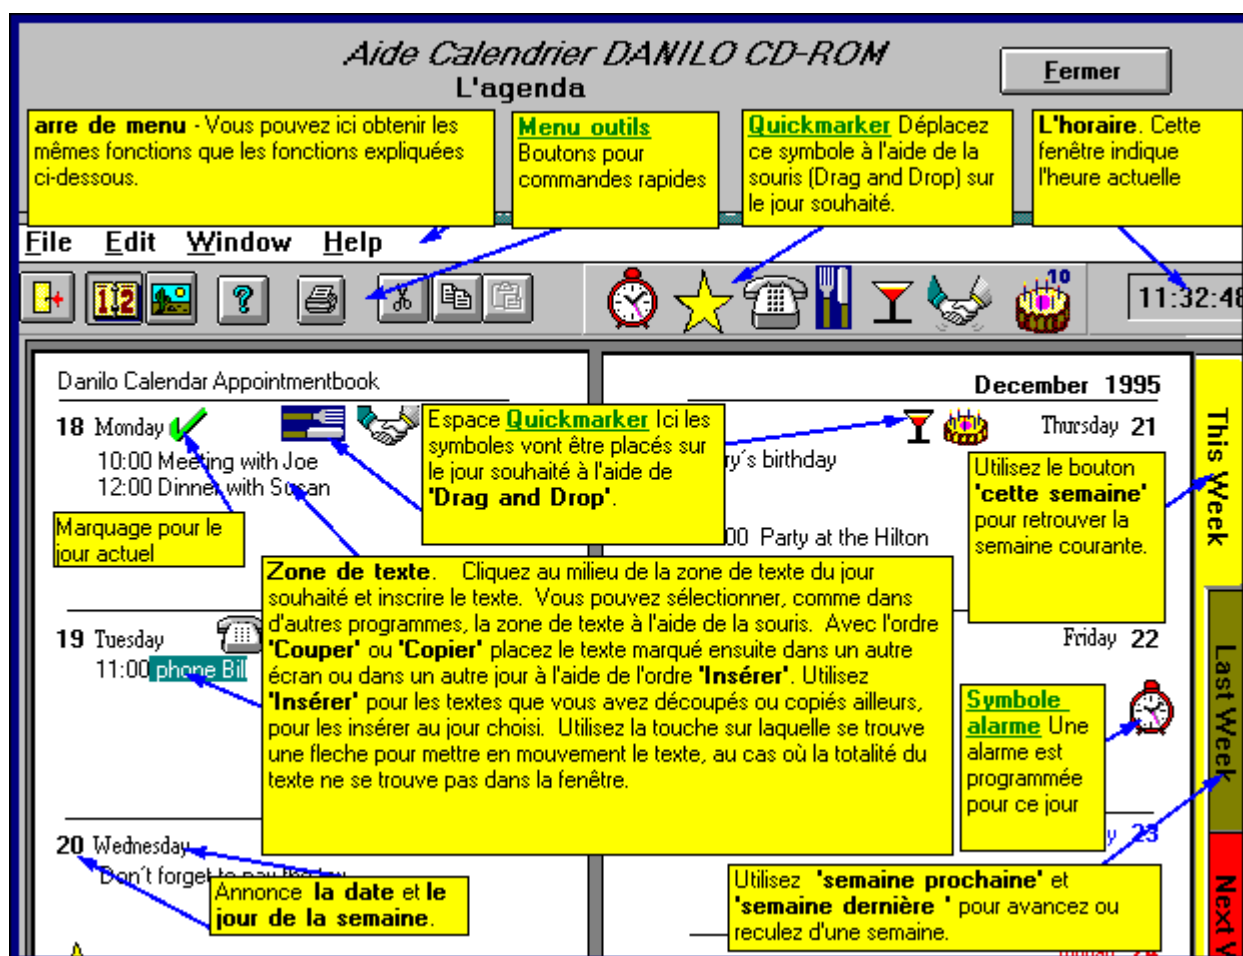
Aide Calendrier DANILO CD-ROM
L'agenda

Fermer

arre de menu - Vous pouvez ici obtenir les mêmes fonctions que les fonctions expliquées ci-dessous.

Menu outils
Boutons pour commandes rapides

Quickmarker Déplacez ce symbole à l'aide de la souris (Drag and Drop) sur le jour souhaité.

L'horaire. Cette fenêtre indique l'heure actuelle

File Edit Window Help

11:32:48

Danilo Calendar Appointmentbook

December 1995

18 Monday
10:00 Meeting with Joe
12:00 Dinner with Susan

Espace Quickmarker Ici les symboles vont être placés sur le jour souhaité à l'aide de 'Drag and Drop'.

Thursday 21
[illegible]y's birthday
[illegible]00 Party at the Hilton

Utilisez le bouton 'cette semaine' pour retrouver la semaine courante.

This Week

Marquage pour le jour actuel

Zone de texte. Cliquez au milieu de la zone de texte du jour souhaité et inscrire le texte. Vous pouvez sélectionner, comme dans d'autres programmes, la zone de texte à l'aide de la souris. Avec l'ordre 'Couper' ou 'Copier' placez le texte marqué ensuite dans un autre écran ou dans un autre jour à l'aide de l'ordre 'Insérer'. Utilisez 'Insérer' pour les textes que vous avez découpés ou copiés ailleurs, pour les insérer au jour choisi. Utilisez la touche sur laquelle se trouve une fleche pour mettre en mouvement le texte, au cas où la totalité du texte ne se trouve pas dans la fenêtre.

19 Tuesday
11:00 phone Bill

Friday 22

Symbole alarme Une alarme est programmée pour ce jour

Last Week

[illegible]y 23

20 Wednesday
Don't forget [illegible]

Annonce la date et le jour de la semaine.

Utilisez 'semaine prochaine' et 'semaine dernière ' pour avancez ou reculez d'une semaine.

Next W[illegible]